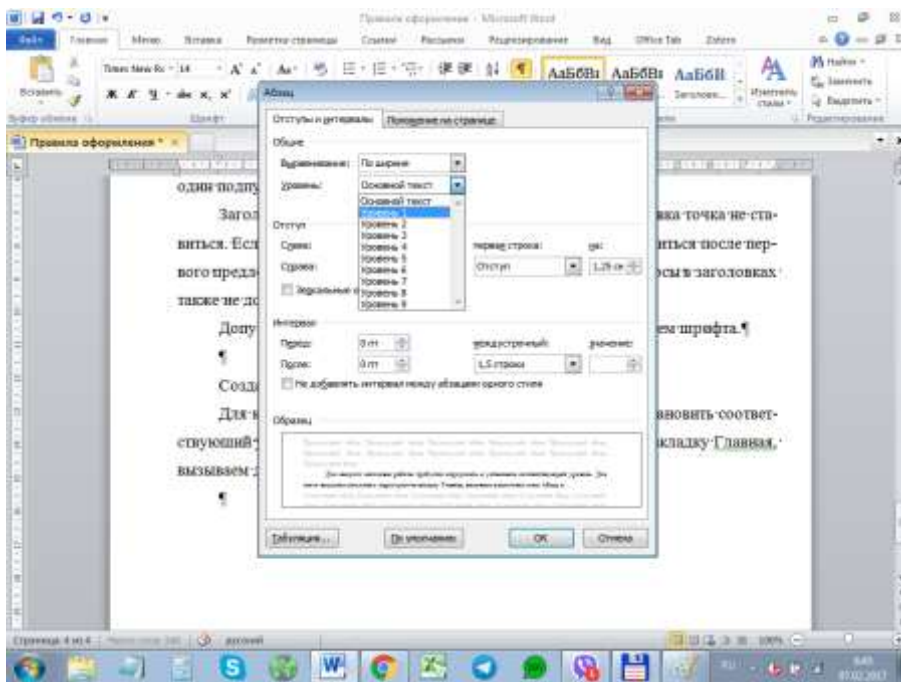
Правила оформления - Microsoft Word

Файл Главная Меню Вставка Разметка страницы Ссылки Рассылки Рецензирование Вид Office Tab Zotero

Вставить Times New Ro 14 A A Aa АаБбВвІ АаБбВв АаБбВ Заголов... Изменить стили Найти Заменить Выделить

Буфер обмена Шрифт Редактирование

Правила оформления *

Абзац

Отступы и интервалы Положение на странице

Общие

Выравнивание: По ширине

Уровень: Основной текст

Основной текст
Уровень 1
Уровень 2
Уровень 3
Уровень 4
Уровень 5
Уровень 6
Уровень 7
Уровень 8
Уровень 9

Отступ

Слева:

Справа:

Зеркальные отступы

первая строка: на:

Отступ 1,25 см

Интервал

Перед: 0 пт

После: 0 пт

междустрочный: значение:

1,5 строки

Не добавлять интервал между абзацами одного стиля

Образец

Табуляция... По умолчанию ОК Отмена

один по дли

Загол ка точка не ставиться. Есл иться после первого предл осы в заголовках также не до

Допу ем шрифта.¶

¶

Созд

Для в вновить соответствующий кладку Главная, вызываем

¶

Страница: 4 из 4 русский 100%